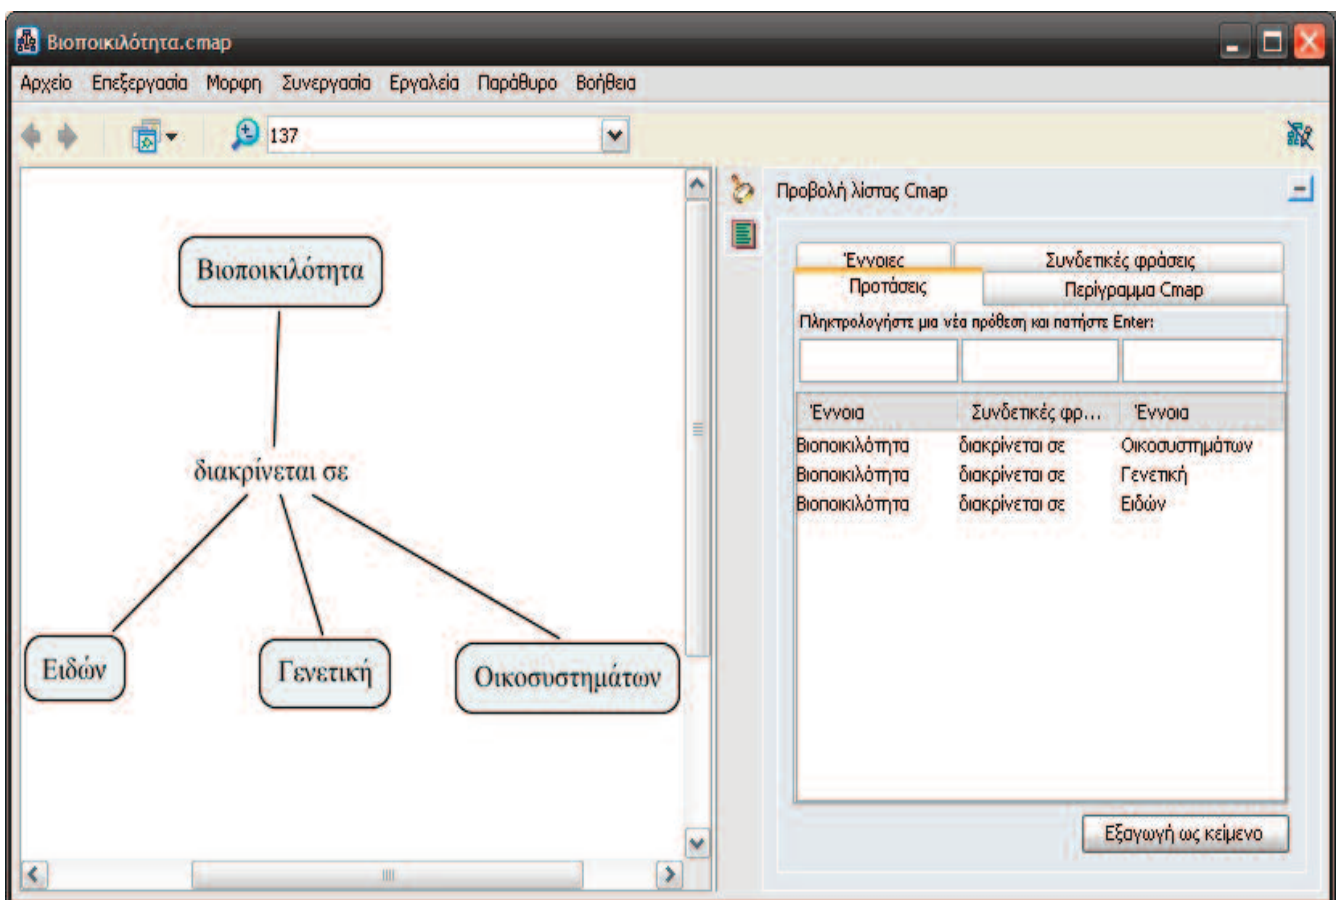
Βιοποικιλότητα.cmap

Αρχείο Επεξεργασία Μορφη Συνεργασία Εργαλεία Παράθυρο Βοήθεια

137

Βιοποικιλότητα

διακρίνεται σε

Ειδών

Γενετική

Οικοσυστημάτων

Προβολή λίστας Cmap

Έννοιες
Συνδετικές φράσεις
Προτάσεις
Περίγραμμα Cmap

Πληκτρολογήστε μια νέα πρόθεση και πατήστε Enter:

| Έννοια | Συνδετικές φρ... | Έννοια |
|---|---|---|
| Βιοποικιλότητα | διακρίνεται σε | Οικοσυστημάτων |
| Βιοποικιλότητα | διακρίνεται σε | Γενετική |
| Βιοποικιλότητα | διακρίνεται σε | Ειδών |

Εξαγωγή ως κείμενο